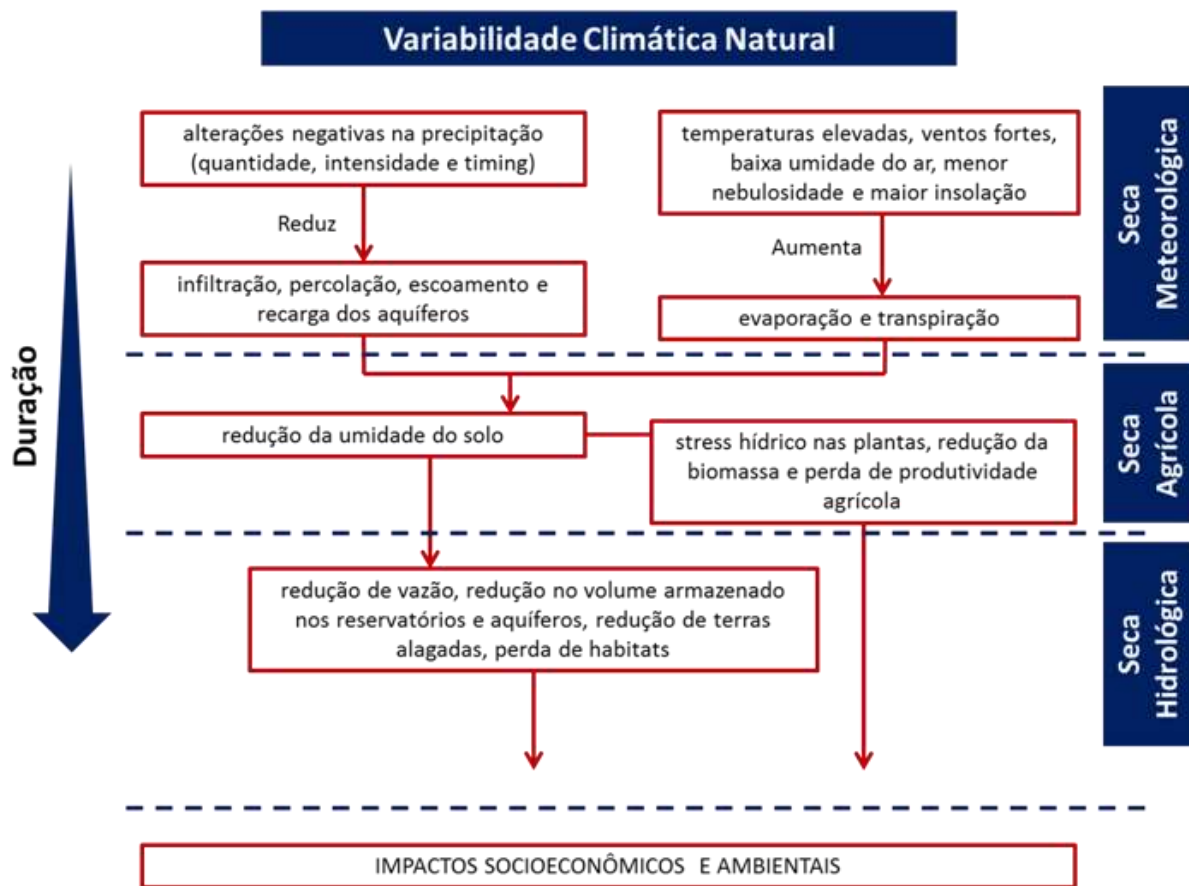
Variabilidade Climática Natural

Duração

alterações negativas na precipitação (quantidade, intensidade e timing)

Reduz

infiltração, percolação, escoamento e recarga dos aquíferos

temperaturas elevadas, ventos fortes, baixa umidade do ar, menor nebulosidade e maior insolação

Aumenta

evaporação e transpiração

Seca Meteorológica

redução da umidade do solo

stress hídrico nas plantas, redução da biomassa e perda de produtividade agrícola

Seca Agrícola

redução de vazão, redução no volume armazenado nos reservatórios e aquíferos, redução de terras alagadas, perda de habitats

Seca Hidrológica

IMPACTOS SOCIOECONÔMICOS E AMBIENTAIS